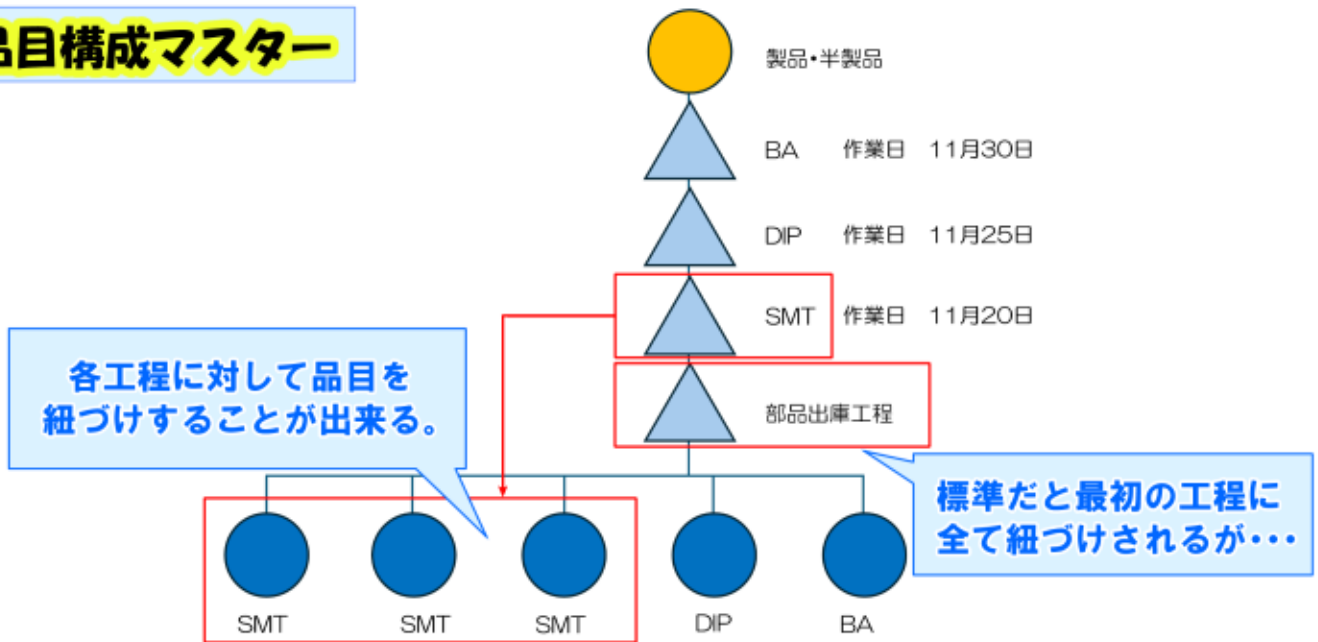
品目構成マスター

製品・半製品

BA　作業日　11月30日

DIP　作業日　11月25日

SMT　作業日　11月20日

部品出庫工程

各工程に対して品目を紐づけすることが出来る。

標準だと最初の工程に全て紐づけされるが・・・

SMT

SMT

SMT

DIP

BA